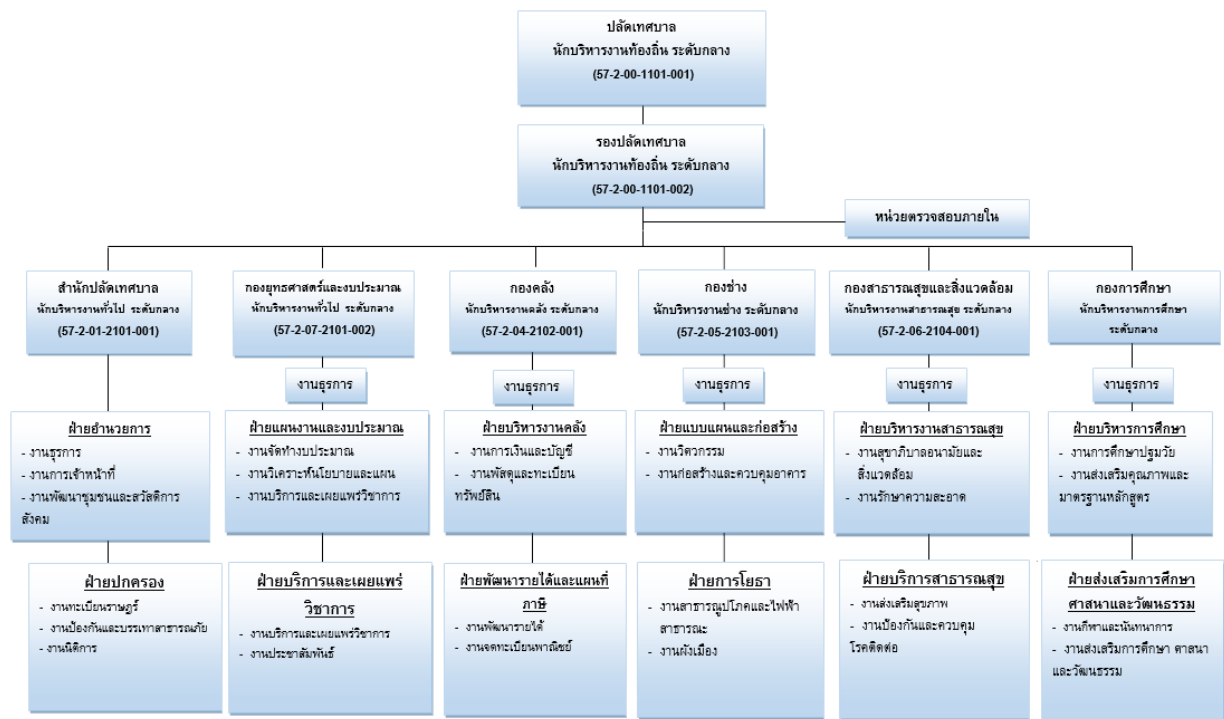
ปลัดเทศบาล
นักบริหารงานท้องถิ่น ระดับกลาง
(57-2-00-1101-001)

รองปลัดเทศบาล
นักบริหารงานท้องถิ่น ระดับกลาง
(57-2-00-1101-002)

หน่วยตรวจสอบภายใน

สำนักปลัดเทศบาล
นักบริหารงานทั่วไป ระดับกลาง
(57-2-01-2101-001)

ฝ่ายอำนวยการ
- งานธุรการ
- งานการเจ้าหน้าที่
- งานพัฒนาชุมชนและสวัสดิการสังคม

ฝ่ายปกครอง
- งานทะเบียนราษฎร์
- งานป้องกันและบรรเทาสาธารณภัย
- งานนิติการ

กองยุทธศาสตร์และงบประมาณ
นักบริหารงานทั่วไป ระดับกลาง
(57-2-07-2101-002)

งานธุรการ

ฝ่ายแผนงานและงบประมาณ
- งานจัดทำงบประมาณ
- งานวิเคราะห์นโยบายและแผน
- งานบริการและเผยแพร่วิชาการ

ฝ่ายบริการและเผยแพร่วิชาการ
- งานบริการและเผยแพร่วิชาการ
- งานประชาสัมพันธ์

กองคลัง
นักบริหารงานคลัง ระดับกลาง
(57-2-04-2102-001)

งานธุรการ

ฝ่ายบริหารงานคลัง
- งานการเงินและบัญชี
- งานพัสดุและทะเบียนทรัพย์สิน

ฝ่ายพัฒนารายได้และแผนที่ภาษี
- งานพัฒนารายได้
- งานจดทะเบียนพาณิชย์

กองช่าง
นักบริหารงานช่าง ระดับกลาง
(57-2-05-2103-001)

งานธุรการ

ฝ่ายแบบแผนและก่อสร้าง
- งานวิศวกรรม
- งานก่อสร้างและควบคุมอาคาร

ฝ่ายการโยธา
- งานสาธารณูปโภคและไฟฟ้าสาธารณะ
- งานผังเมือง

กองสาธารณสุขและสิ่งแวดล้อม
นักบริหารงานสาธารณสุข ระดับกลาง
(57-2-06-2104-001)

งานธุรการ

ฝ่ายบริหารงานสาธารณสุข
- งานสุขาภิบาลอนามัยและสิ่งแวดล้อม
- งานรักษาความสะอาด

ฝ่ายบริการสาธารณสุข
- งานส่งเสริมสุขภาพ
- งานป้องกันและควบคุมโรคติดต่อ

กองการศึกษา
นักบริหารงานการศึกษา ระดับกลาง

งานธุรการ

ฝ่ายบริหารการศึกษา
- งานการศึกษาปฐมวัย
- งานส่งเสริมคุณภาพและมาตรฐานหลักสูตร

ฝ่ายส่งเสริมการศึกษา ศาสนาและวัฒนธรรม
- งานกีฬาและนันทนาการ
- งานส่งเสริมการศึกษา ศาสนาและวัฒนธรรม